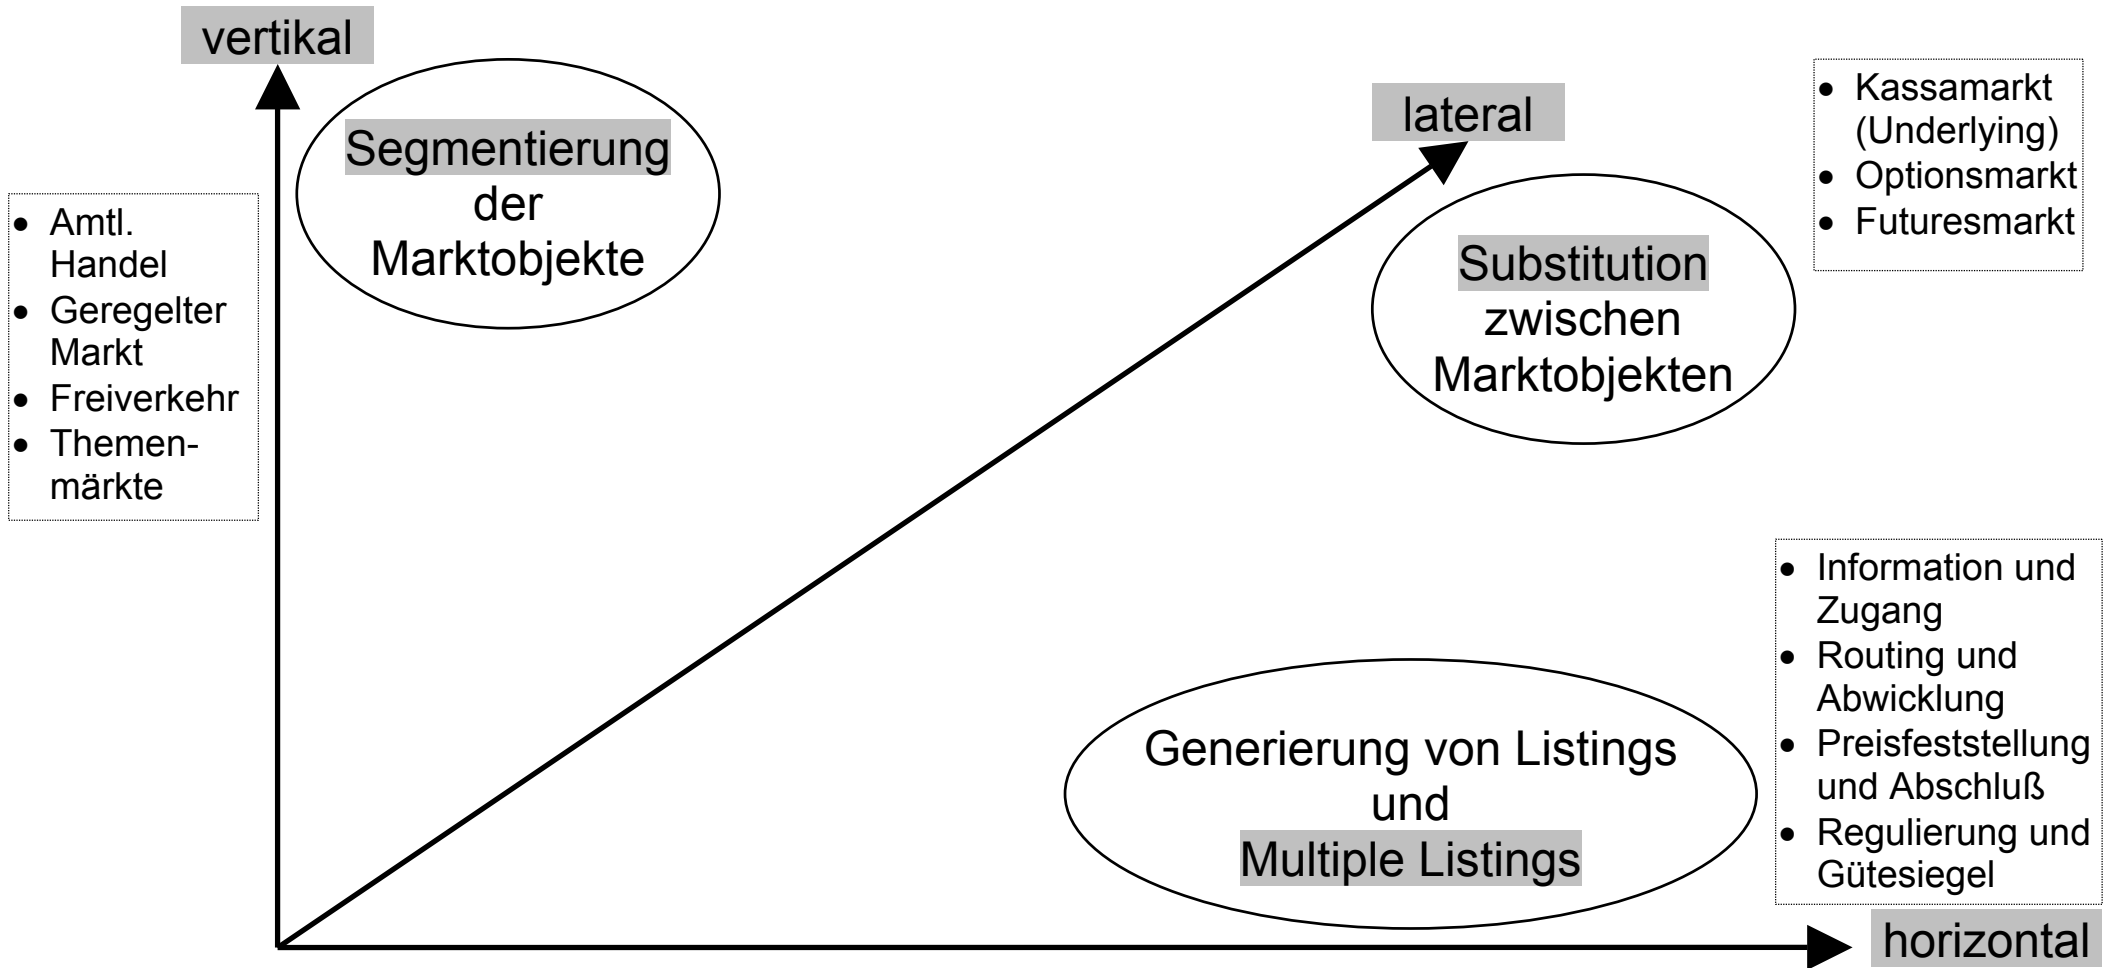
vertikal

- Amtl. Handel
- Geregelter Markt
- Freiverkehr
- Themenmärkte

Segmentierung der Marktobjekte

lateral

- Kassamarkt (Underlying)
- Optionsmarkt
- Futuresmarkt

Substitution zwischen Marktobjekten

- Information und Zugang
- Routing und Abwicklung
- Preisfeststellung und Abschluß
- Regulierung und Gütesiegel

Generierung von Listings und Multiple Listings

horizontal